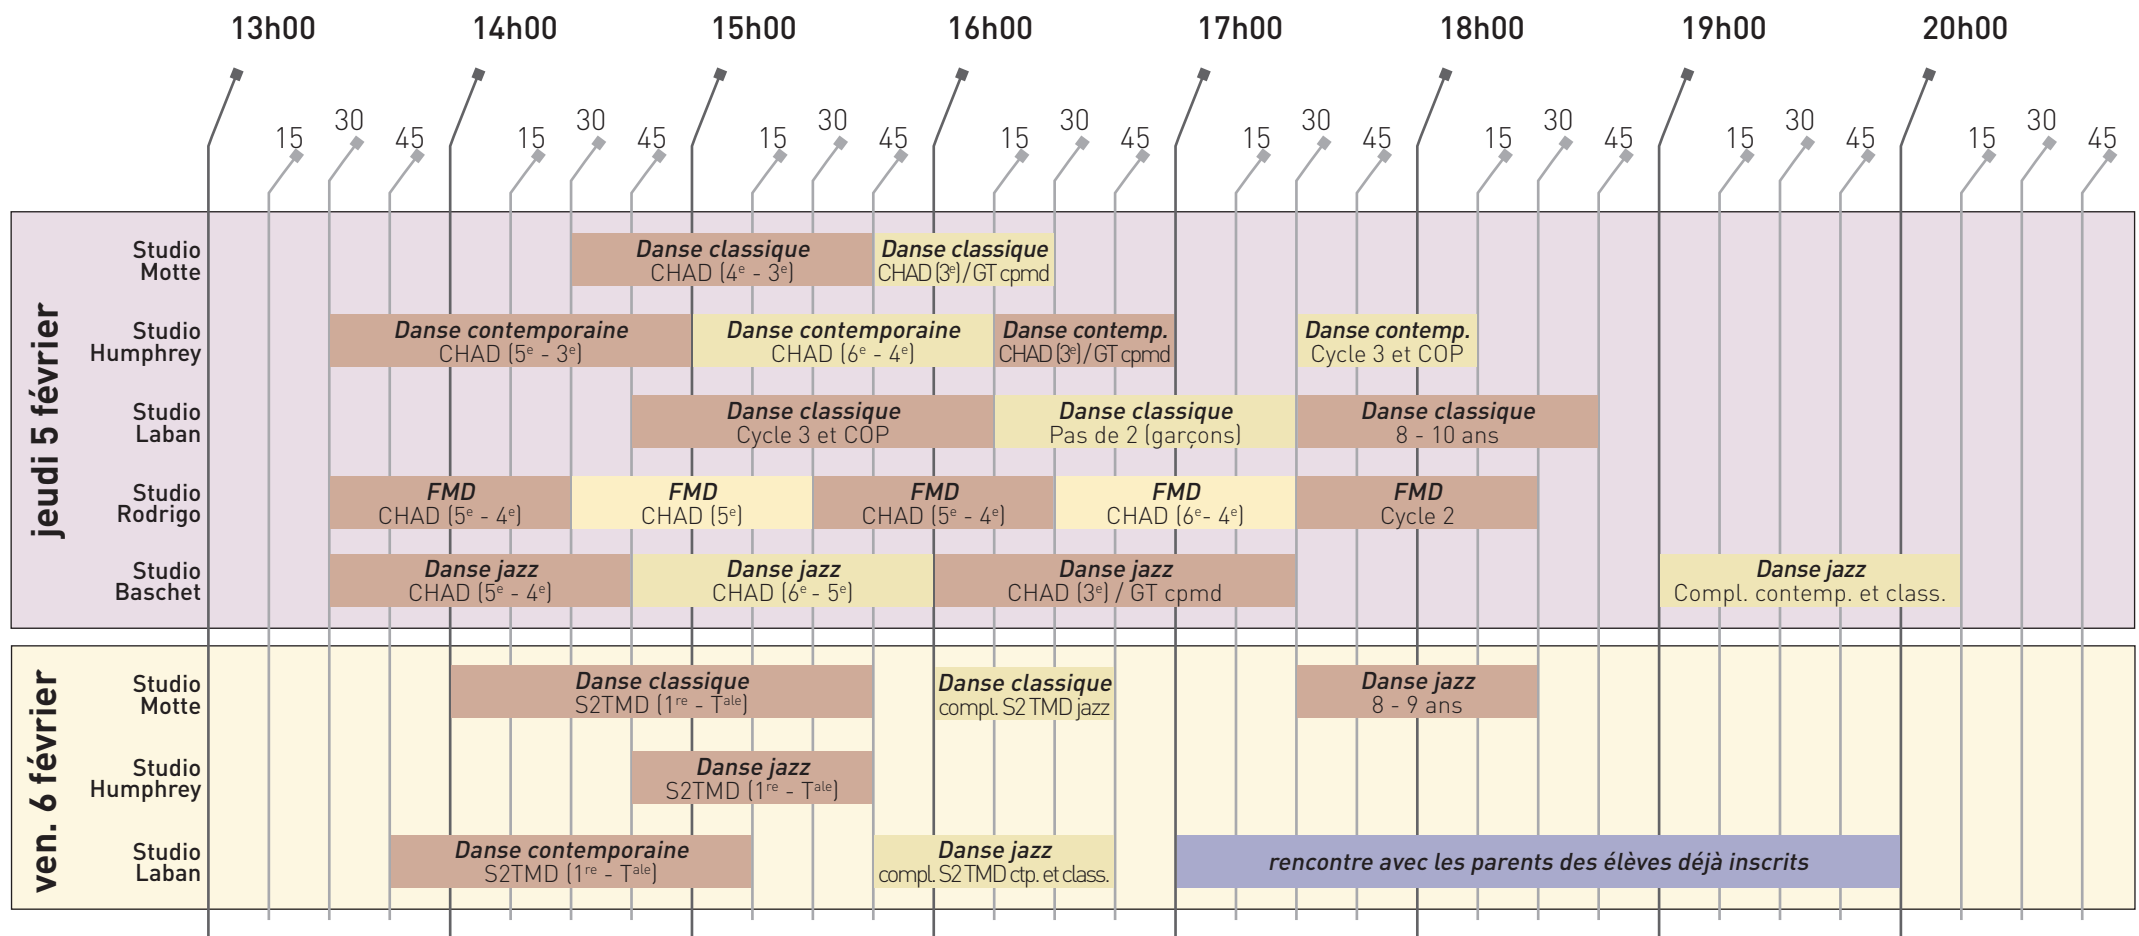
13h00 14h00 15h00 16h00 17h00 18h00 19h00 20h00

15 30 45 15 30 45 15 30 45 15 30 45 15 30 45 15 30 45 15 30 45 15 30 45

jeudi 5 février

| | | | | | |
|---|---|---|---|---|---|
| Studio Motte | Danse classique CHAD ($4^e$ - $3^e$) | Danse classique CHAD ($3^e$) / GT cpmd | | | |
| Studio Humphrey | Danse contemporaine CHAD ($5^e$ - $3^e$) | Danse contemporaine CHAD ($6^e$ - $4^e$) | Danse contemp. CHAD ($3^e$) / GT cpmd | Danse contemp. Cycle 3 et COP | |
| Studio Laban | Danse classique Cycle 3 et COP | Danse classique Pas de 2 (garçons) | Danse classique 8 - 10 ans | | |
| Studio Rodrigo | FMD CHAD ($5^e$ - $4^e$) | FMD CHAD ($5^e$) | FMD CHAD ($5^e$ - $4^e$) | FMD CHAD ($6^e$- $4^e$) | FMD Cycle 2 |
| Studio Baschet | Danse jazz CHAD ($5^e$ - $4^e$) | Danse jazz CHAD ($6^e$ - $5^e$) | Danse jazz CHAD ($3^e$) / GT cpmd | Danse jazz Compl. contemp. et class. | |

ven. 6 février

| | | | |
|---|---|---|---|
| Studio Motte | Danse classique S2TMD ($1^{re}$ - $T^{ale}$) | Danse classique compl. S2 TMD jazz | Danse jazz 8 - 9 ans |
| Studio Humphrey | Danse jazz S2TMD ($1^{re}$ - $T^{ale}$) | | |
| Studio Laban | Danse contemporaine S2TMD ($1^{re}$ - $T^{ale}$) | Danse jazz compl. S2 TMD ctp. et class. | rencontre avec les parents des élèves déjà inscrits |